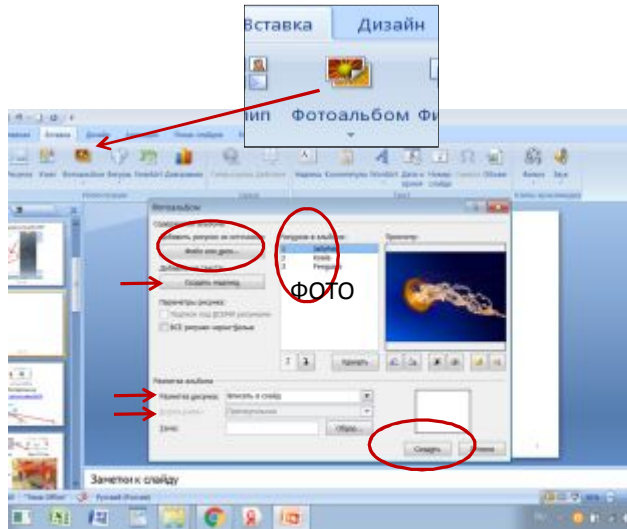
Вставка Дизайн
ип Фотоальбом Фи

Вставка

Фотоальбом

Добавить рисунок из источника:
Файл или диск...

Создать надпись

Параметры рисунка:
Подписи под ВСЕМИ рисунками
ВСЕ рисунки черно-белые

Рисунки в альбоме:
1 Jellyfish
2 Koala
3 Penguins

ФОТО

Просмотр:

Удалить

Разметка альбома
Разметка рисунка: Вписать в слайд
Форма рамки: Прямоугольник
Тема: Обзор...

Создать Отмена

Заметки к слайду
Русский (Россия)